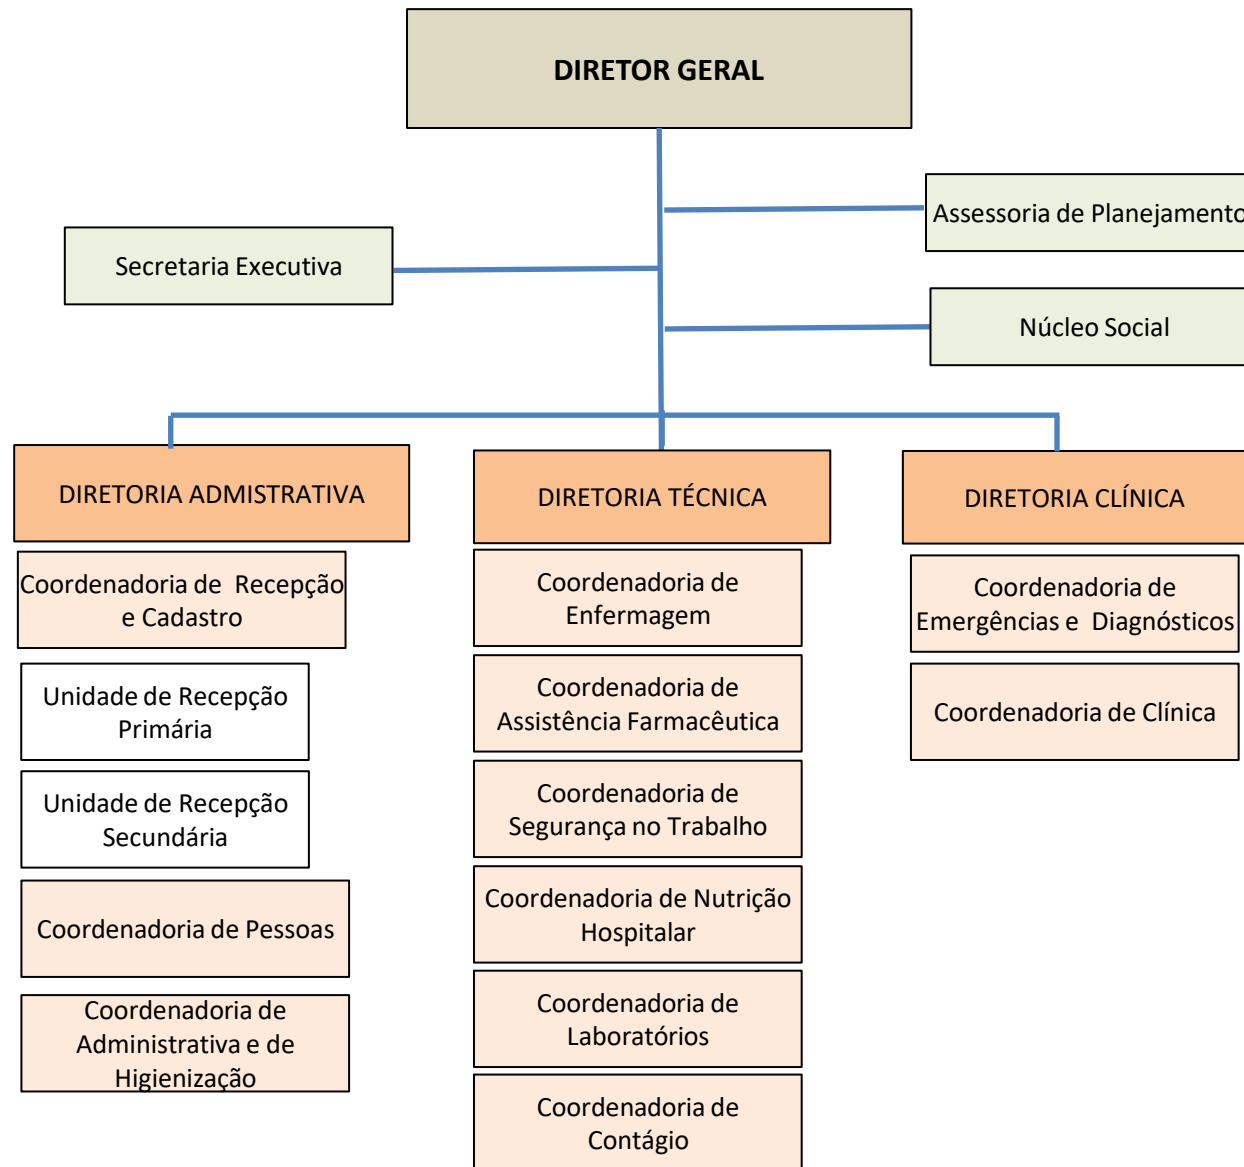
DIRETOR GERAL

Assessoria de Planejamento

Secretaria Executiva

Núcleo Social

DIRETORIA ADMISTRATIVA

DIRETORIA TÉCNICA

DIRETORIA CLÍNICA

Coordenadoria de Recepção e Cadastro

Unidade de Recepção Primária

Unidade de Recepção Secundária

Coordenadoria de Pessoas

Coordenadoria de Administrativa e de Higienização

Coordenadoria de Enfermagem

Coordenadoria de Assistência Farmacêutica

Coordenadoria de Segurança no Trabalho

Coordenadoria de Nutrição Hospitalar

Coordenadoria de Laboratórios

Coordenadoria de Contágio

Coordenadoria de Emergências e Diagnósticos

Coordenadoria de Clínica